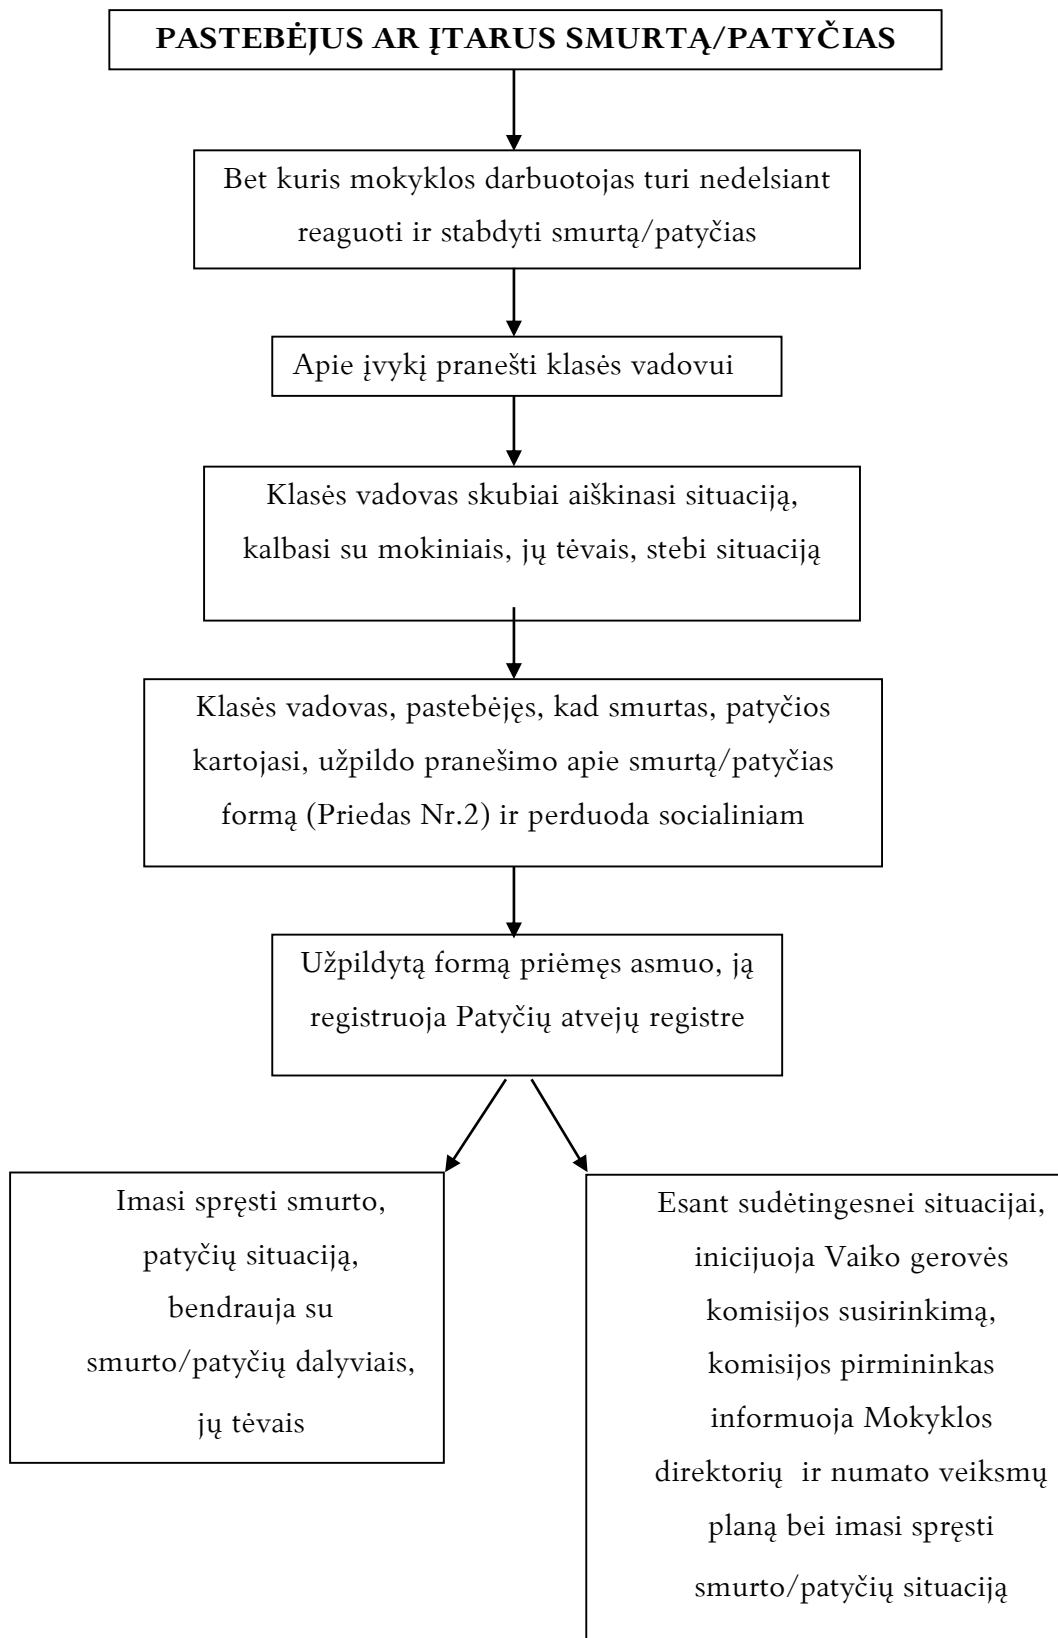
PASTEBĖJUS AR ĮTARUS SMURTĄ/PATYČIAS

Bet kuris mokyklos darbuotojas turi nedelsiant reaguoti ir stabdyti smurtą/patyčias

Apie įvykį pranešti klasės vadovui

Klasės vadovas skubiai aiškinasi situaciją, kalbasi su mokiniais, jų tėvais, stebi situaciją

Klasės vadovas, pastebėjęs, kad smurtas, patyčios kartojasi, užpildo pranešimo apie smurtą/patyčias formą (Priedas Nr.2) ir perduoda socialiniam

Užpildytą formą priėmęs asmuo, ją registruoja Patyčių atvejų registre

Imasi spręsti smurto, patyčių situaciją, bendrauja su smurto/patyčių dalyviais, jų tėvais

Esant sudėtingesnei situacijai, inicijuoja Vaiko gerovės komisijos susirinkimą, komisijos pirmininkas informuoja Mokyklos direktorių ir numato veiksmų planą bei imasi spręsti smurto/patyčių situaciją